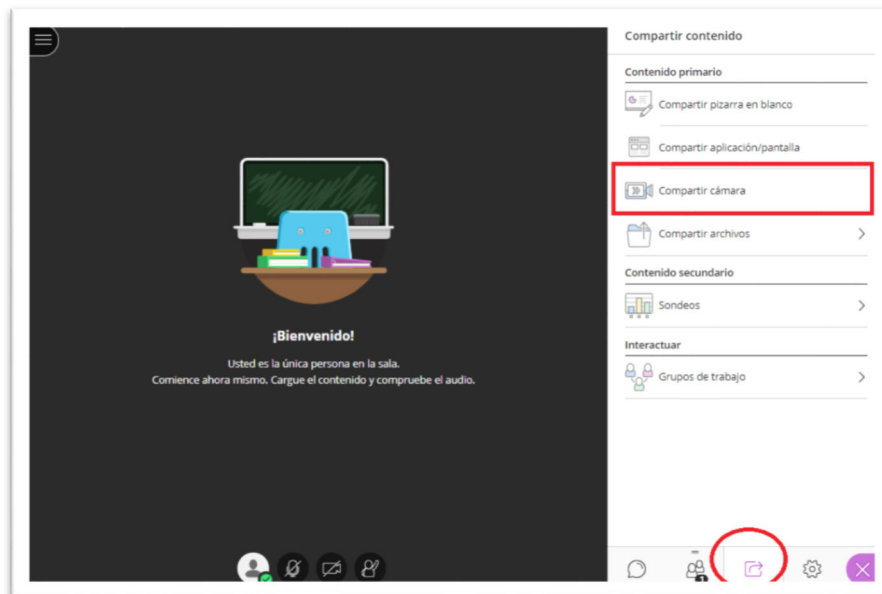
¡Bienvenido!

Usted es la única persona en la sala.
Comience ahora mismo. Cargue el contenido y compruebe el audio.

Compartir contenido

Contenido primario

Compartir pizarra en blanco

Compartir aplicación/pantalla

Compartir cámara

Compartir archivos

Contenido secundario

Sondeos

Interactuar

Grupos de trabajo

1